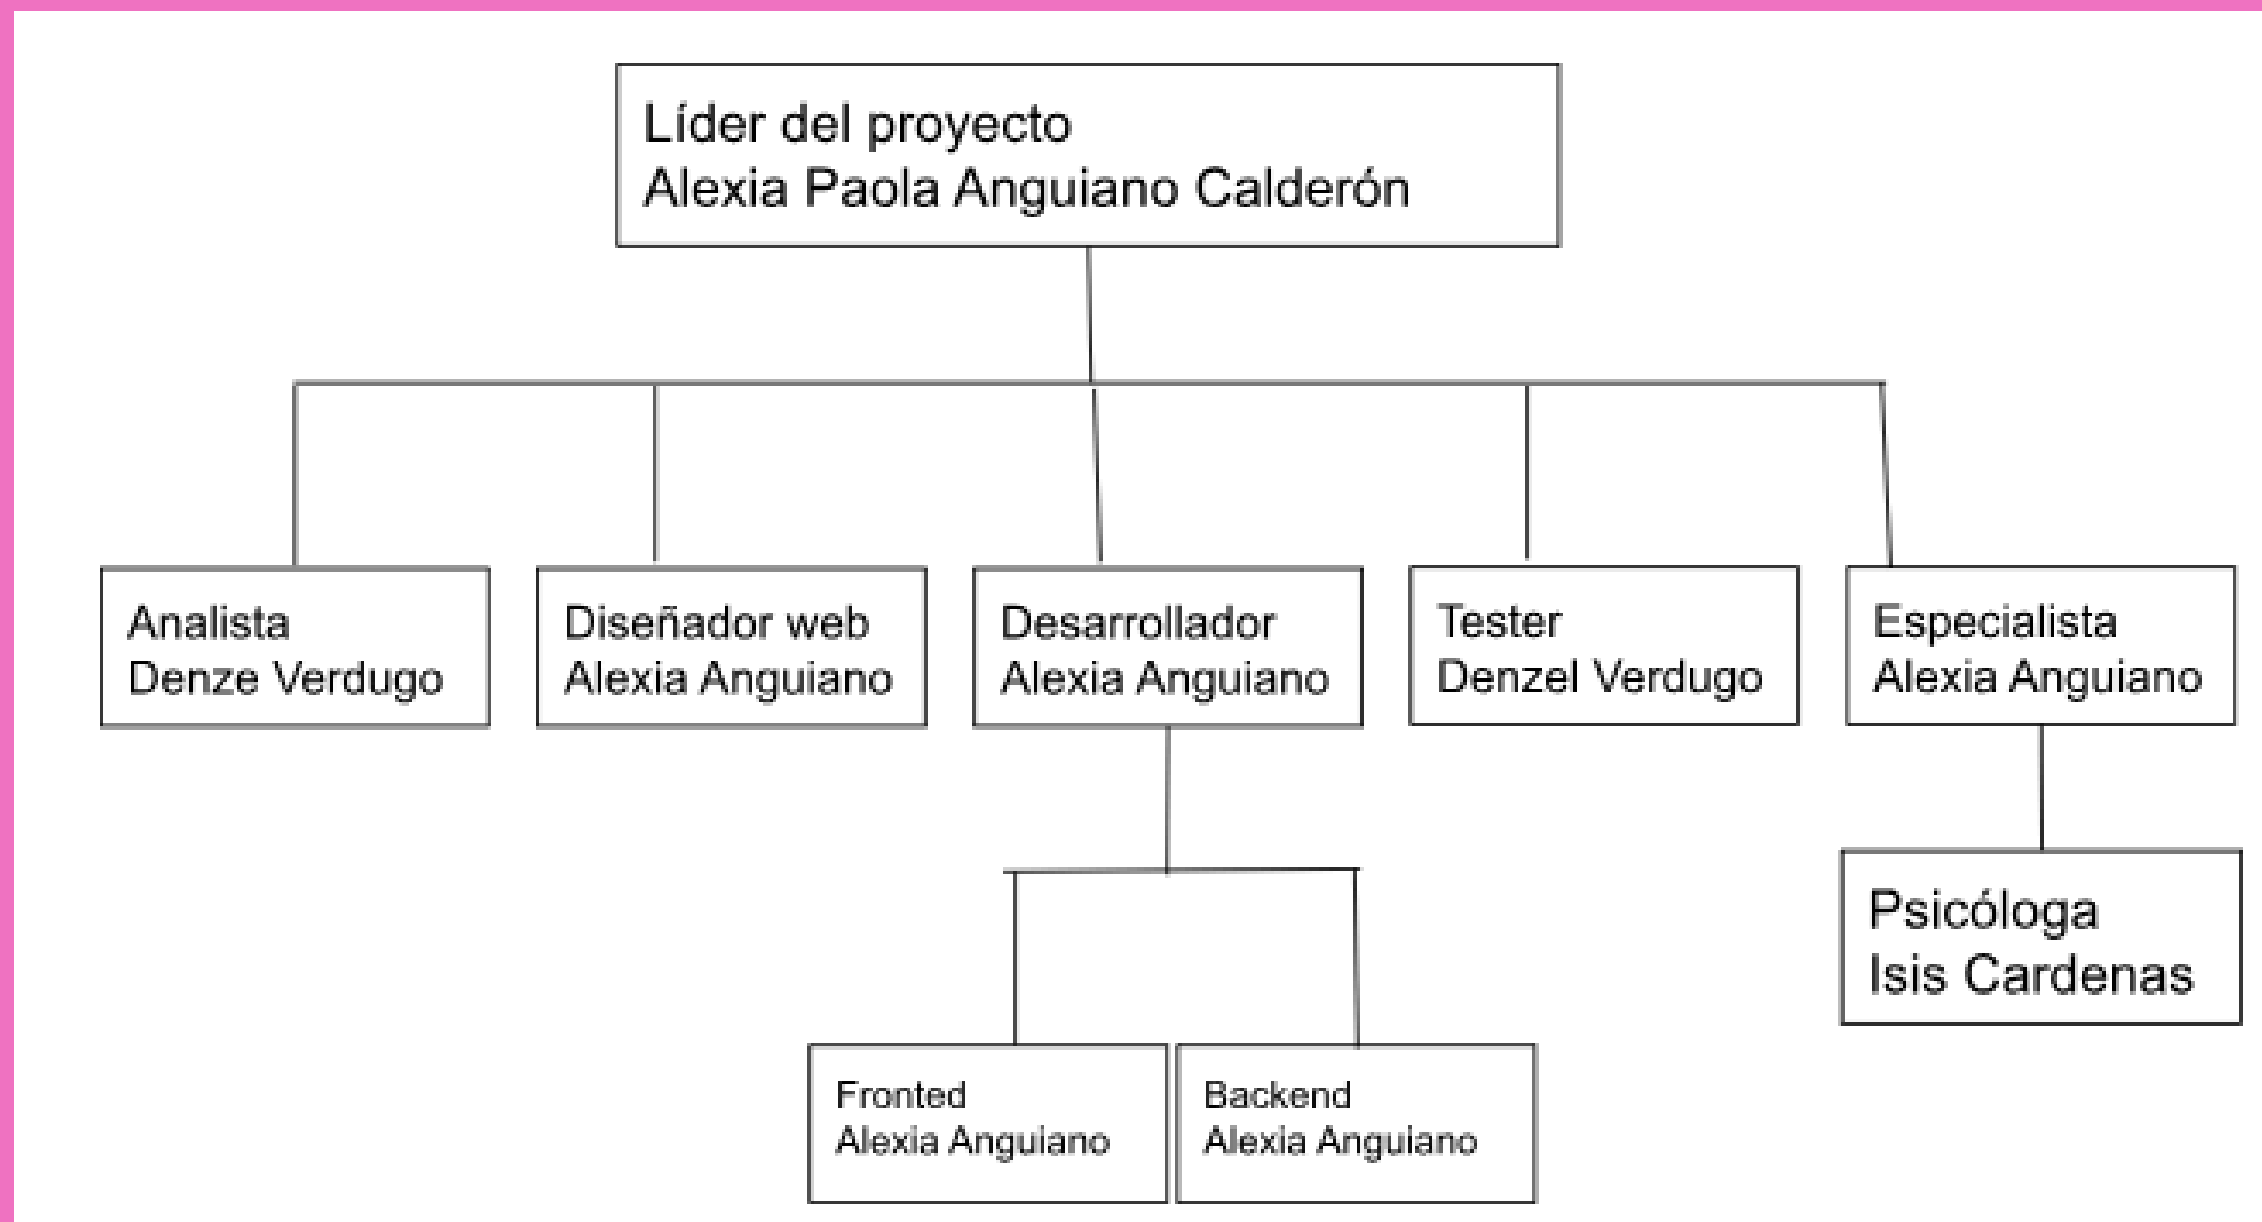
Líder del proyecto
Alexia Paola Anguiano Calderón

Analista
Denze Verdugo

Diseñador web
Alexia Anguiano

Desarrollador
Alexia Anguiano

Tester
Denzel Verdugo

Especialista
Alexia Anguiano

Fronted
Alexia Anguiano

Backend
Alexia Anguiano

Psicóloga
Isis Cardenas